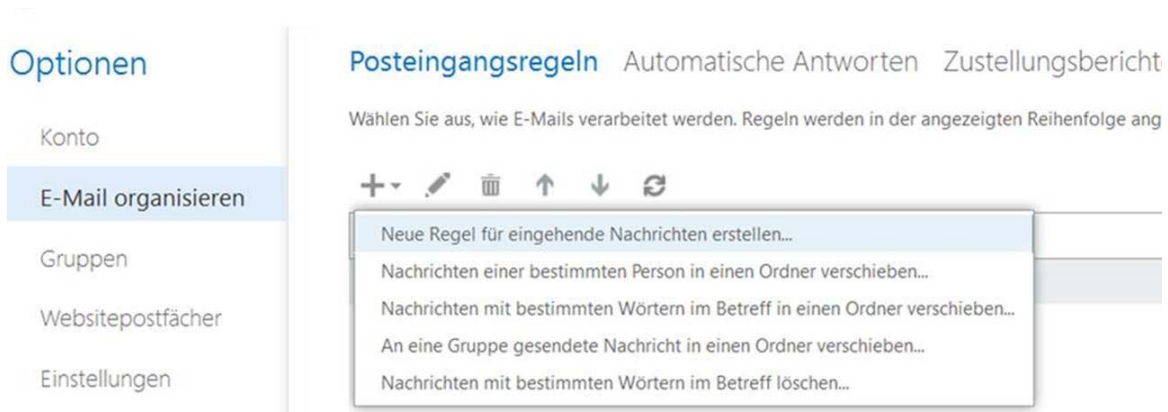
Optionen

Konto

E-Mail organisieren

Gruppen

Websitepostfächer

Einstellungen

Posteingangsregeln Automatische Antworten Zustellungsbericht

Wählen Sie aus, wie E-Mails verarbeitet werden. Regeln werden in der angezeigten Reihenfolge ang

Neue Regel für eingehende Nachrichten erstellen...

Nachrichten einer bestimmten Person in einen Ordner verschieben...

Nachrichten mit bestimmten Wörtern im Betreff in einen Ordner verschieben...

An eine Gruppe gesendete Nachricht in einen Ordner verschieben...

Nachrichten mit bestimmten Wörtern im Betreff löschen...